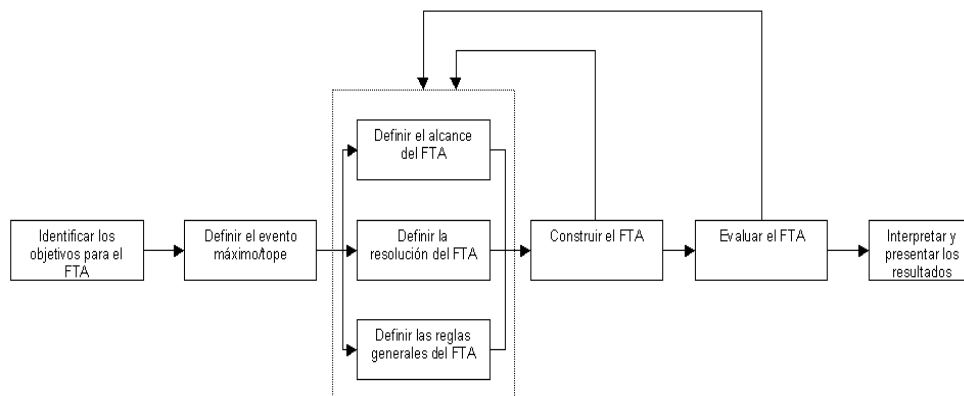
Identificar los objetivos para el FTA

Definir el evento máximo/tope

Definir el alcance del FTA

Definir la resolución del FTA

Definir las reglas generales del FTA

Construir el FTA

Evaluar el FTA

Interpretar y presentar los resultados